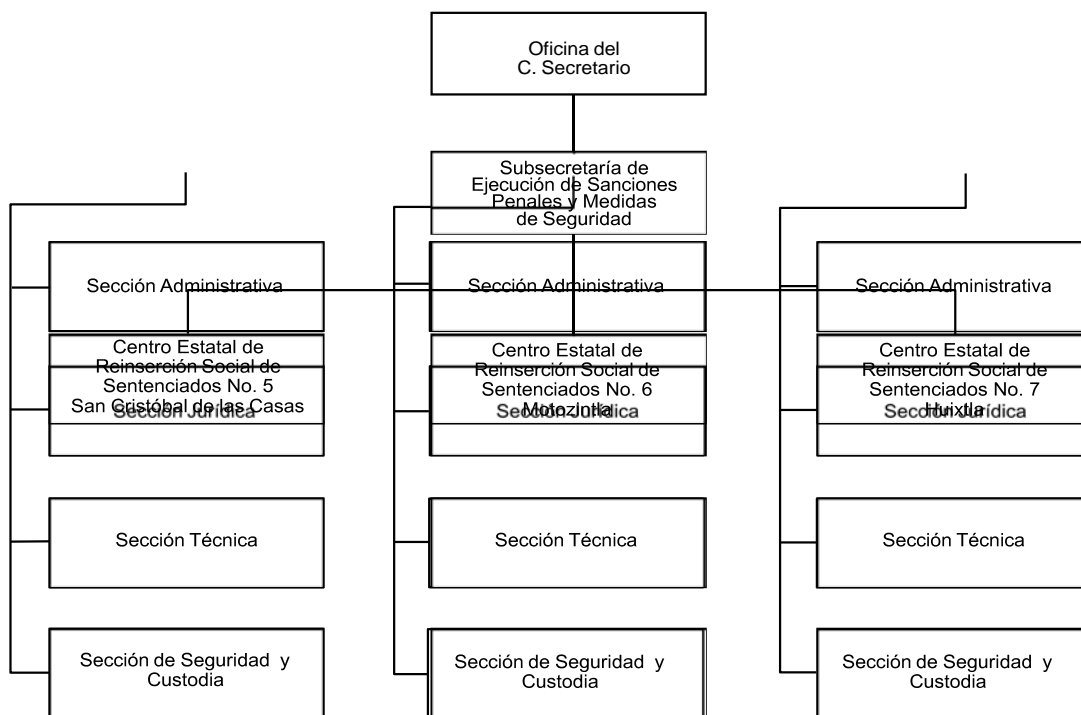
Oficina del
C. Secretario

Subsecretaría de
Ejecución de Sanciones
Penales y Medidas
de Seguridad

Centro Estatal de
Reinserción Social de
Sentenciados No. 5
San Cristóbal de las Casas

Sección Administrativa

Sección Jurídica

Sección Técnica

Sección de Seguridad y
Custodia

Centro Estatal de
Reinserción Social de
Sentenciados No. 6
Motozintla

Sección Administrativa

Sección Jurídica

Sección Técnica

Sección de Seguridad y
Custodia

Centro Estatal de
Reinserción Social de
Sentenciados No. 7
Huixtla

Sección Administrativa

Sección Jurídica

Sección Técnica

Sección de Seguridad y
Custodia